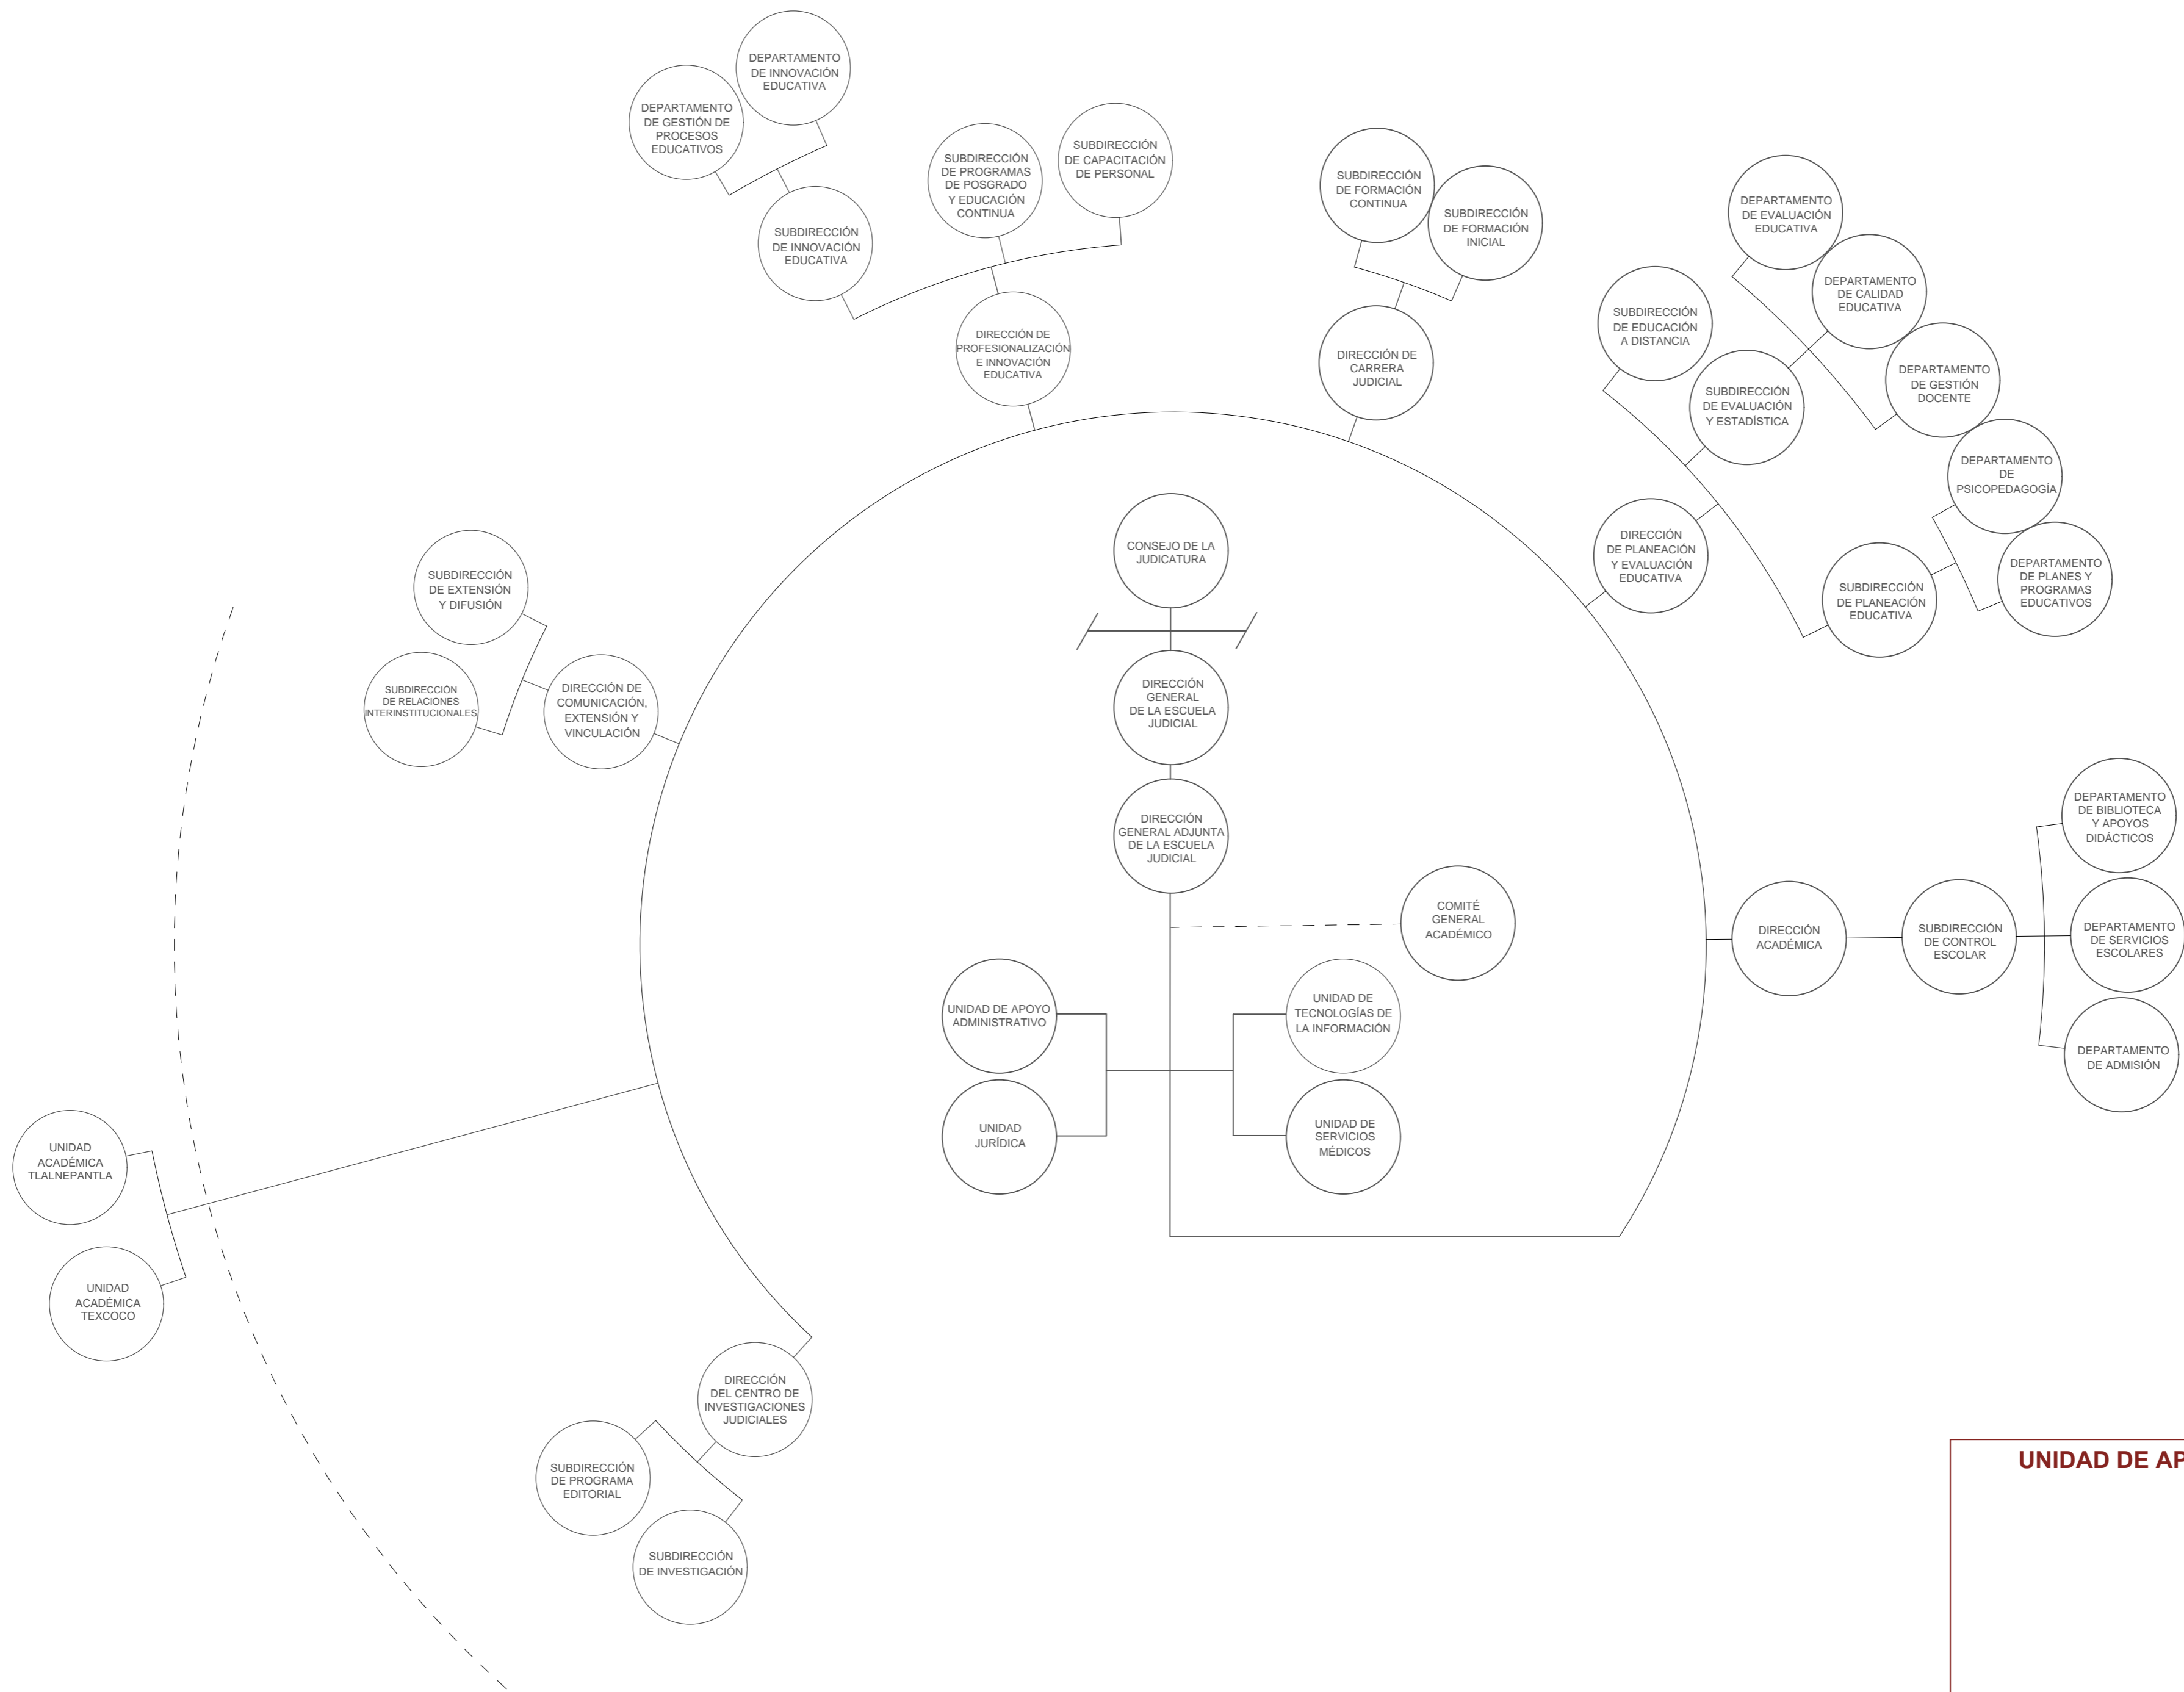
DEPARTAMENTO DE INNOVACIÓN EDUCATIVA

DEPARTAMENTO DE GESTIÓN DE PROCESOS EDUCATIVOS

SUBDIRECCIÓN DE INNOVACIÓN EDUCATIVA

SUBDIRECCIÓN DE PROGRAMAS DE POSGRADO Y EDUCACIÓN CONTINUA

SUBDIRECCIÓN DE CAPACITACIÓN DE PERSONAL

DIRECCIÓN DE PROFESIONALIZACIÓN E INNOVACIÓN EDUCATIVA

SUBDIRECCIÓN DE FORMACIÓN CONTINUA

SUBDIRECCIÓN DE FORMACIÓN INICIAL

DIRECCIÓN DE CARRERA JUDICIAL

DEPARTAMENTO DE EVALUACIÓN EDUCATIVA

DEPARTAMENTO DE CALIDAD EDUCATIVA

SUBDIRECCIÓN DE EDUCACIÓN A DISTANCIA

SUBDIRECCIÓN DE EVALUACIÓN Y ESTADÍSTICA

DEPARTAMENTO DE GESTIÓN DOCENTE

DEPARTAMENTO DE PSICOPEDAGOGÍA

DIRECCIÓN DE PLANEACIÓN Y EVALUACIÓN EDUCATIVA

SUBDIRECCIÓN DE PLANEACIÓN EDUCATIVA

DEPARTAMENTO DE PLANES Y PROGRAMAS EDUCATIVOS

SUBDIRECCIÓN DE EXTENSIÓN Y DIFUSIÓN

SUBDIRECCIÓN DE RELACIONES INTERINSTITUCIONALES

DIRECCIÓN DE COMUNICACIÓN, EXTENSIÓN Y VINCULACIÓN

CONSEJO DE LA JUDICATURA

DIRECCIÓN GENERAL DE LA ESCUELA JUDICIAL

DIRECCIÓN GENERAL ADJUNTA DE LA ESCUELA JUDICIAL

COMITÉ GENERAL ACADÉMICO

DEPARTAMENTO DE BIBLIOTECA Y APOYOS DIDÁCTICOS

DIRECCIÓN ACADÉMICA

SUBDIRECCIÓN DE CONTROL ESCOLAR

DEPARTAMENTO DE SERVICIOS ESCOLARES

DEPARTAMENTO DE ADMISIÓN

UNIDAD DE APOYO ADMINISTRATIVO

UNIDAD JURÍDICA

UNIDAD DE TECNOLOGÍAS DE LA INFORMACIÓN

UNIDAD DE SERVICIOS MÉDICOS

UNIDAD ACADÉMICA TLALNEPANTLA

UNIDAD ACADÉMICA TEXCOCO

DIRECCIÓN DEL CENTRO DE INVESTIGACIONES JUDICIALES

SUBDIRECCIÓN DE PROGRAMA EDITORIAL

SUBDIRECCIÓN DE INVESTIGACIÓN

UNIDAD DE AP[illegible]